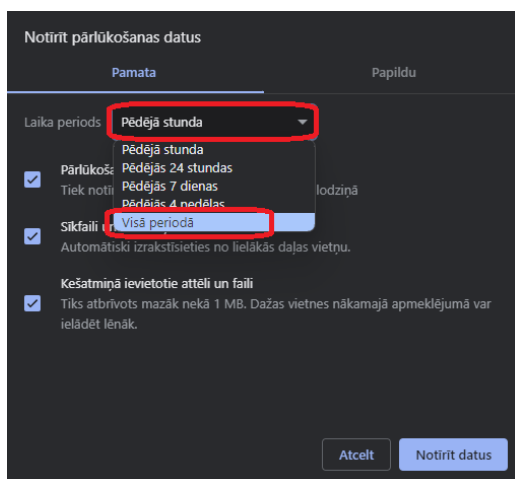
Notīrīt pārlūkošanas datus

Pamata

Papildu

Laika periods

Pēdējā stunda

Pēdējā stunda
Pēdējās 24 stundas
Pēdējās 7 dienas
Pēdējās 4 nedēļas
Visā periodā

Pārlūkoš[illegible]
Tiek notī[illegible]lodziņā

Sīkfaili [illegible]
Automātiski izrakstīsieties no lielākās daļas vietņu.

Kešatmiņā ievietotie attēli un faili
Tiks atbrīvots mazāk nekā 1 MB. Dažas vietnes nākamajā apmeklējumā var ielādēt lēnāk.

Atcelt

Notīrīt datus